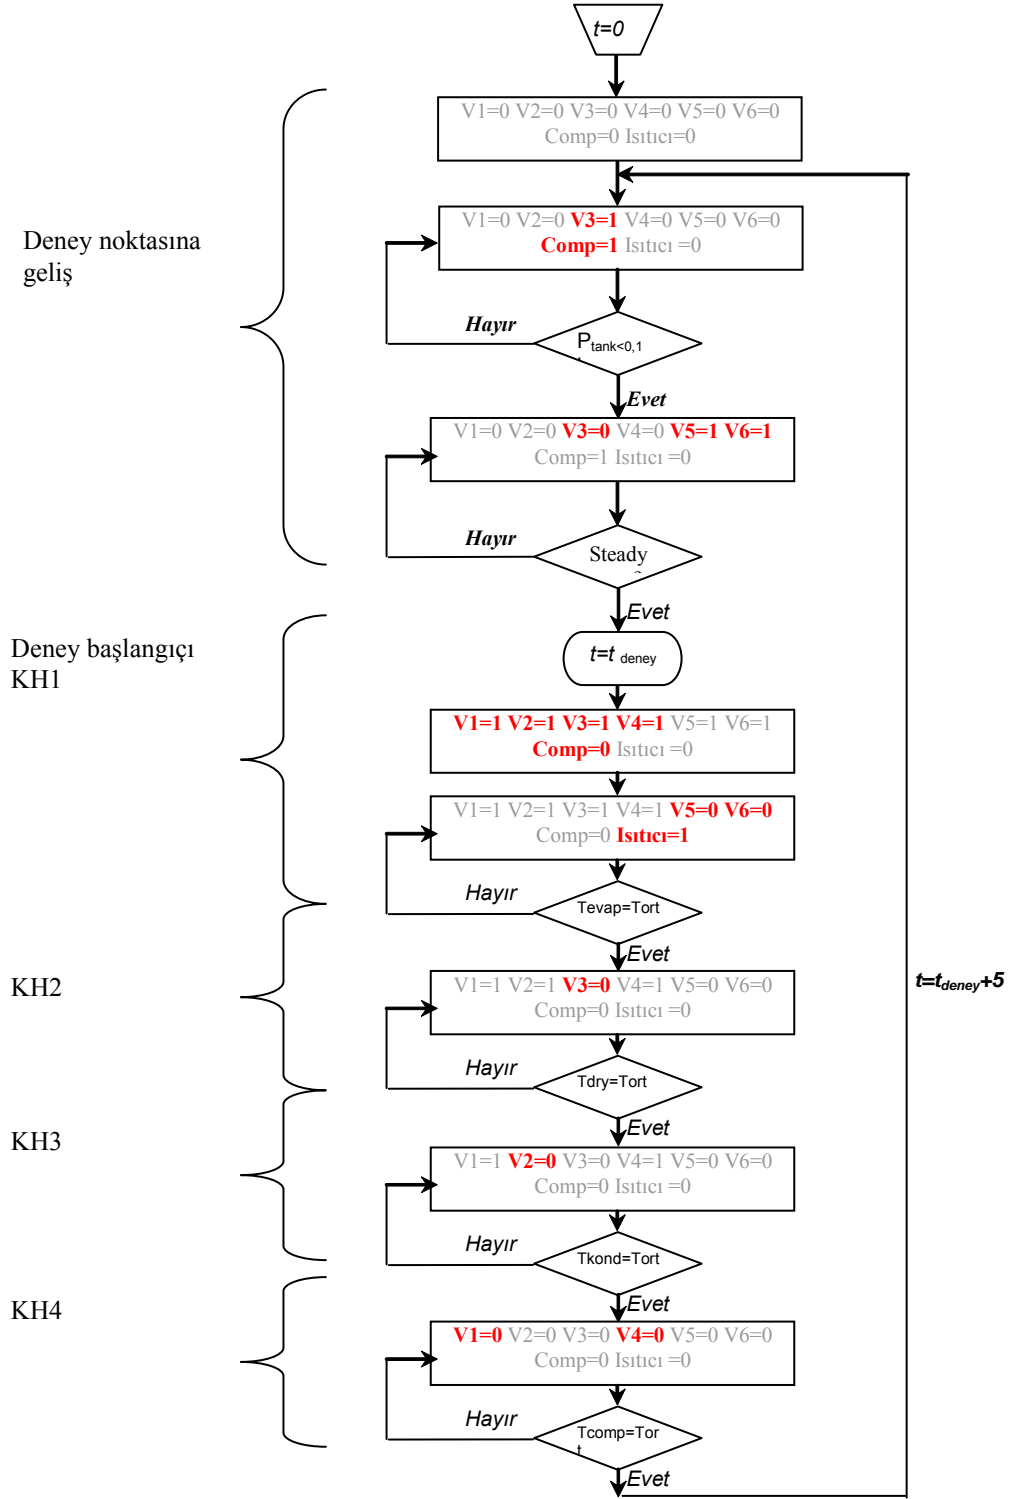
t=0

V1=0 V2=0 V3=0 V4=0 V5=0 V6=0
Comp=0 Isıtıcı=0

Deney noktasına geliş

V1=0 V2=0 V3=1 V4=0 V5=0 V6=0
Comp=1 Isıtıcı =0

Hayır

$P_{tank<0,1}$

Evet

V1=0 V2=0 V3=0 V4=0 V5=1 V6=1
Comp=1 Isıtıcı =0

Hayır

Steady

Evet

Deney başlangıçı KH1

$t=t_{deney}$

V1=1 V2=1 V3=1 V4=1 V5=1 V6=1
Comp=0 Isıtıcı =0

V1=1 V2=1 V3=1 V4=1 V5=0 V6=0
Comp=0 Isıtıcı=1

Hayır

Tevap=Tort

Evet

KH2

V1=1 V2=1 V3=0 V4=1 V5=0 V6=0
Comp=0 Isıtıcı =0

$t=t_{deney}+5$

Hayır

Tdry=Tort

Evet

KH3

V1=1 V2=0 V3=0 V4=1 V5=0 V6=0
Comp=0 Isıtıcı =0

Hayır

Tkond=Tort

Evet

KH4

V1=0 V2=0 V3=0 V4=0 V5=0 V6=0
Comp=0 Isıtıcı =0

Hayır

Tcomp=Tort

Evet